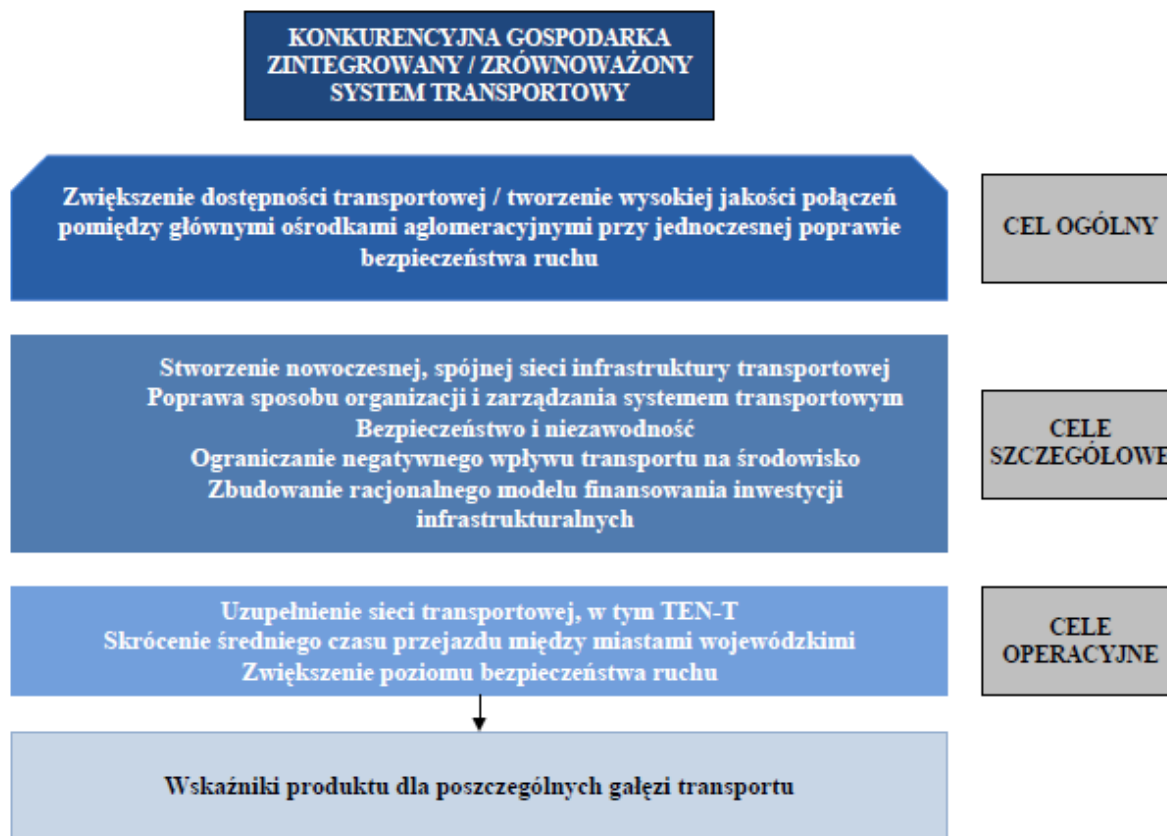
KONKURENCYJNA GOSPODARKA
ZINTEGROWANY / ZRÓWNOWAŻONY
SYSTEM TRANSPORTOWY

Zwiększenie dostępności transportowej / tworzenie wysokiej jakości połączeń pomiędzy głównymi ośrodkami aglomeracyjnymi przy jednoczesnej poprawie bezpieczeństwa ruchu

CEL OGÓLNY

Stworzenie nowoczesnej, spójnej sieci infrastruktury transportowej
Poprawa sposobu organizacji i zarządzania systemem transportowym
Bezpieczeństwo i niezawodność
Ograniczanie negatywnego wpływu transportu na środowisko
Zbudowanie racjonalnego modelu finansowania inwestycji infrastrukturalnych

CELE SZCZEGÓŁOWE

Uzupełnienie sieci transportowej, w tym TEN-T
Skrócenie średniego czasu przejazdu między miastami wojewódzkimi
Zwiększenie poziomu bezpieczeństwa ruchu

CELE OPERACYJNE

Wskaźniki produktu dla poszczególnych gałęzi transportu